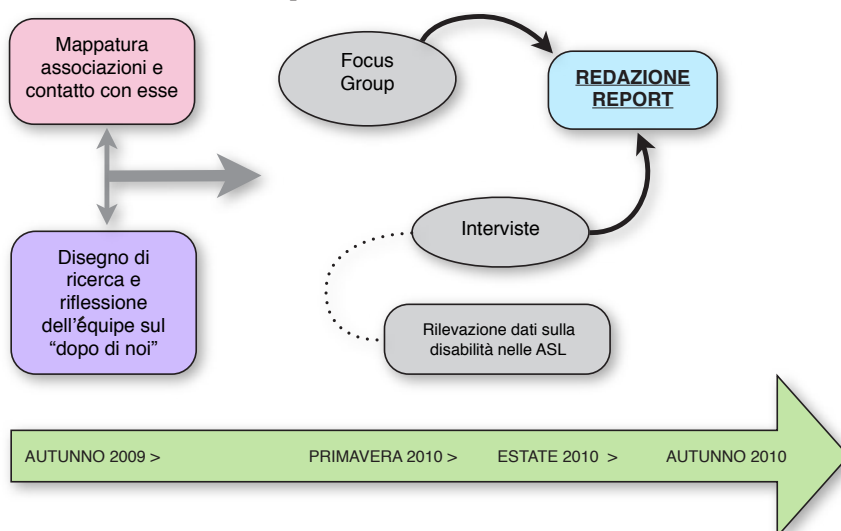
Mappatura associazioni e contatto con esse

Focus Group

REDAZIONE REPORT

Interviste

Disegno di ricerca e riflessione dell'équipe sul "dopo di noi"

Rilevazione dati sulla disabilità nelle ASL

AUTUNNO 2009 >

PRIMAVERA 2010 >

ESTATE 2010 >

AUTUNNO 2010